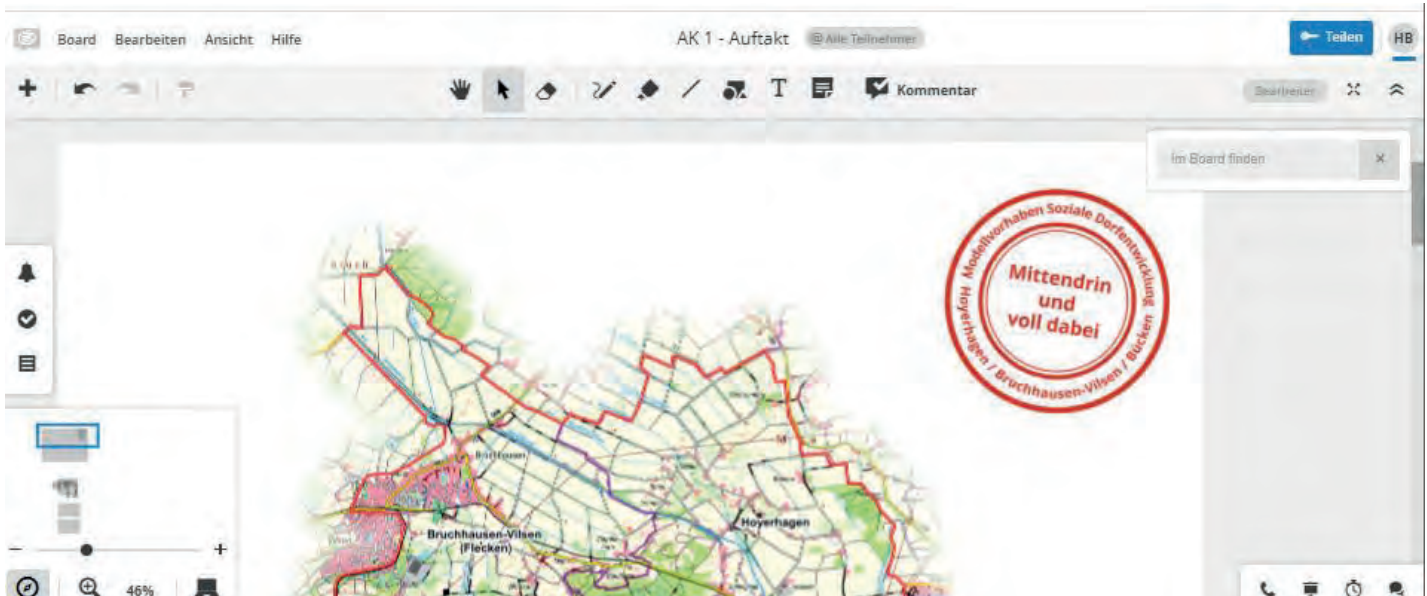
Board Bearbeiten Ansicht Hilfe

AK 1 - Auftakt @ Alle Teilnehmer

Teilen HB

Kommentar

Bearbeiten

Im Board finden

Modellvorhaben Soziale Dorfentwicklung Hoyerhagen / Bruchhausen-Vilsen / Bücken

Mittendrin und voll dabei

Bruchhausen-Vilsen (Flecken)

Hoyerhagen

46%